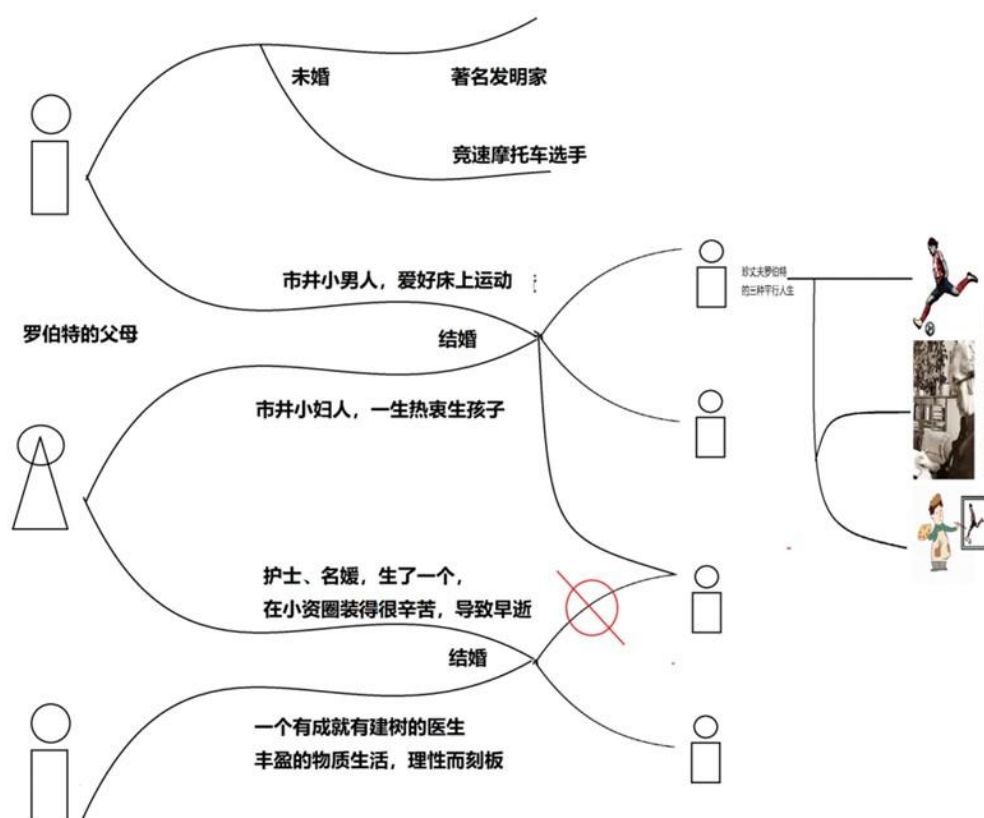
未婚

著名发明家

竞速摩托车选手

市井小男人，爱好床上运动

罗伯特的父母

结婚

市井小妇人，一生热衷生孩子

珍丈夫罗伯特的三种平行人生

护士、名媛，生了一个，
在小资圈装得很辛苦，导致早逝

结婚

一个有成就有建树的医生
丰盈的物质生活，理性而刻板